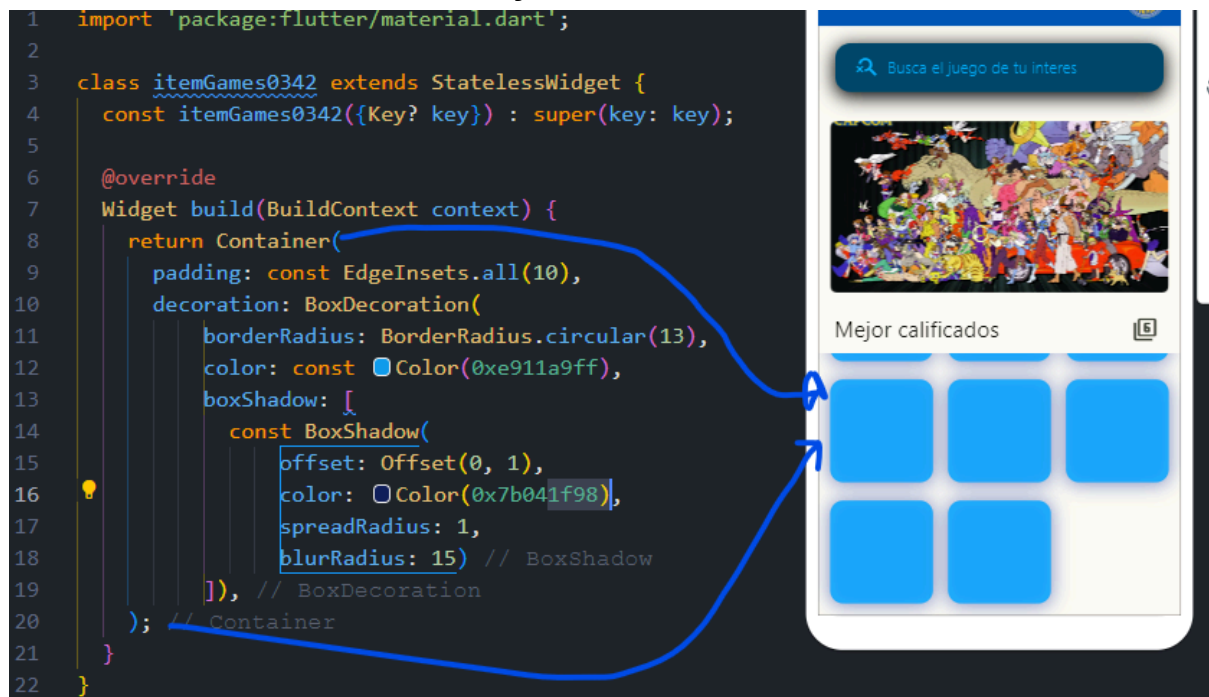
1 import 'package:flutter/material.dart';
2
3 class itemGames0342 extends StatelessWidget {
4   const itemGames0342({Key? key}) : super(key: key);
5
6   @override
7   Widget build(BuildContext context) {
8     return Container(
9       padding: const EdgeInsets.all(10),
10      decoration: BoxDecoration(
11          borderRadius: BorderRadius.circular(13),
12          color: const Color(0xe911a9ff),
13          boxShadow: [
14            const BoxShadow(
15                offset: Offset(0, 1),
16                color: Color(0x7b041f98),
17                spreadRadius: 1,
18                blurRadius: 15) // BoxShadow
19          ]), // BoxDecoration
20    ); // Container
21  }
22 }

Busca el juego de tu interes

Mejor calificados